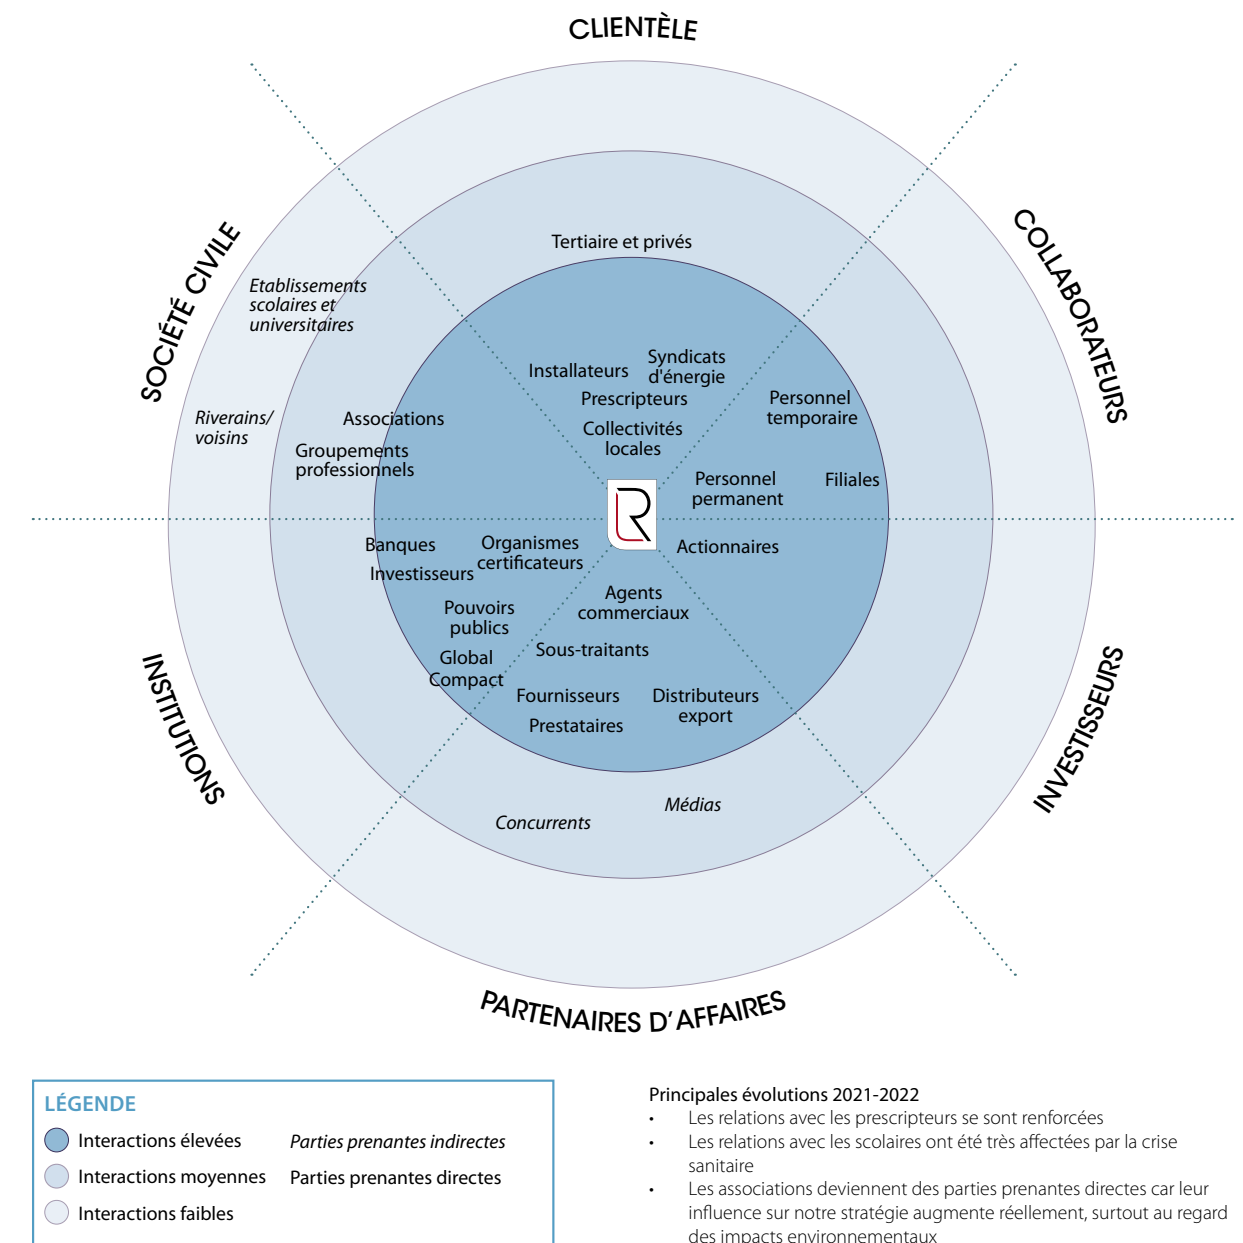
CLIENTÈLE

COLLABORATEURS

INVESTISSEURS

PARTENAIRES D'AFFAIRES

INSTITUTIONS

SOCIÉTÉ CIVILE

Tertiaire et privés

Etablissements scolaires et universitaires

Riverains/ voisins

Associations

Groupements professionnels

Installateurs

Syndicats d'énergie

Prescripteurs

Collectivités locales

Personnel temporaire

Personnel permanent

Filiales

Banques

Investisseurs

Organismes certificateurs

Actionnaires

Agents commerciaux

Pouvoirs publics

Global Compact

Sous-traitants

Fournisseurs

Prestataires

Distributeurs export

Concurrents

Médias

LÉGENDE

Interactions élevées

Interactions moyennes

Interactions faibles

Parties prenantes indirectes

Parties prenantes directes

Principales évolutions 2021-2022

• Les relations avec les prescripteurs se sont renforcées
• Les relations avec les scolaires ont été très affectées par la crise sanitaire
• Les associations deviennent des parties prenantes directes car leur influence sur notre stratégie augmente réellement, surtout au regard des impacts environnementaux